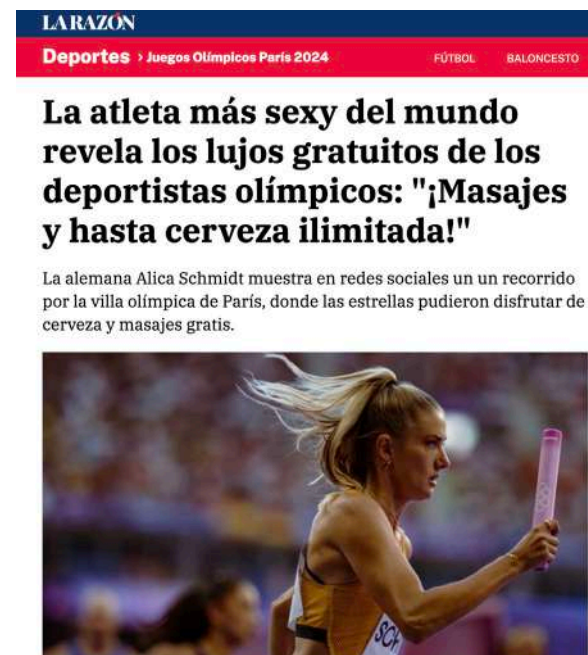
LA RAZÓN

Deportes › Juegos Olímpicos París 2024 FÚTBOL BALONCESTO

La atleta más sexy del mundo revela los lujos gratuitos de los deportistas olímpicos: "¡Masajes y hasta cerveza ilimitada!"

La alemana Alica Schmidt muestra en redes sociales un un recorrido por la villa olímpica de París, donde las estrellas pudieron disfrutar de cerveza y masajes gratis.

SCH